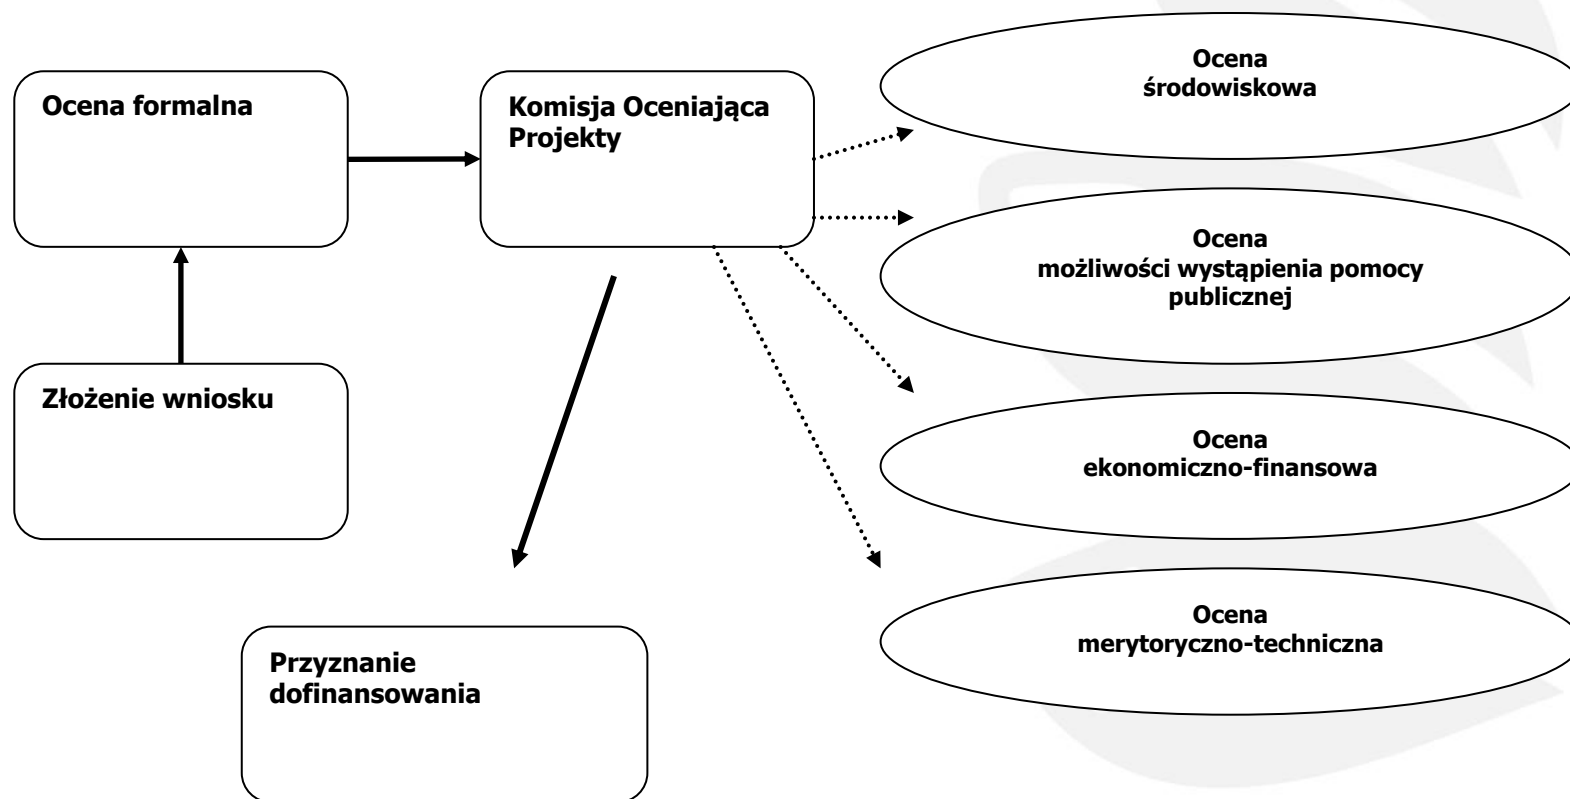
Złożenie wniosku

Ocena formalna

Komisja Oceniająca Projekty

Ocena środowiskowa

Ocena możliwości wystąpienia pomocy publicznej

Ocena ekonomiczno-finansowa

Ocena merytoryczno-techniczna

Przyznanie dofinansowania